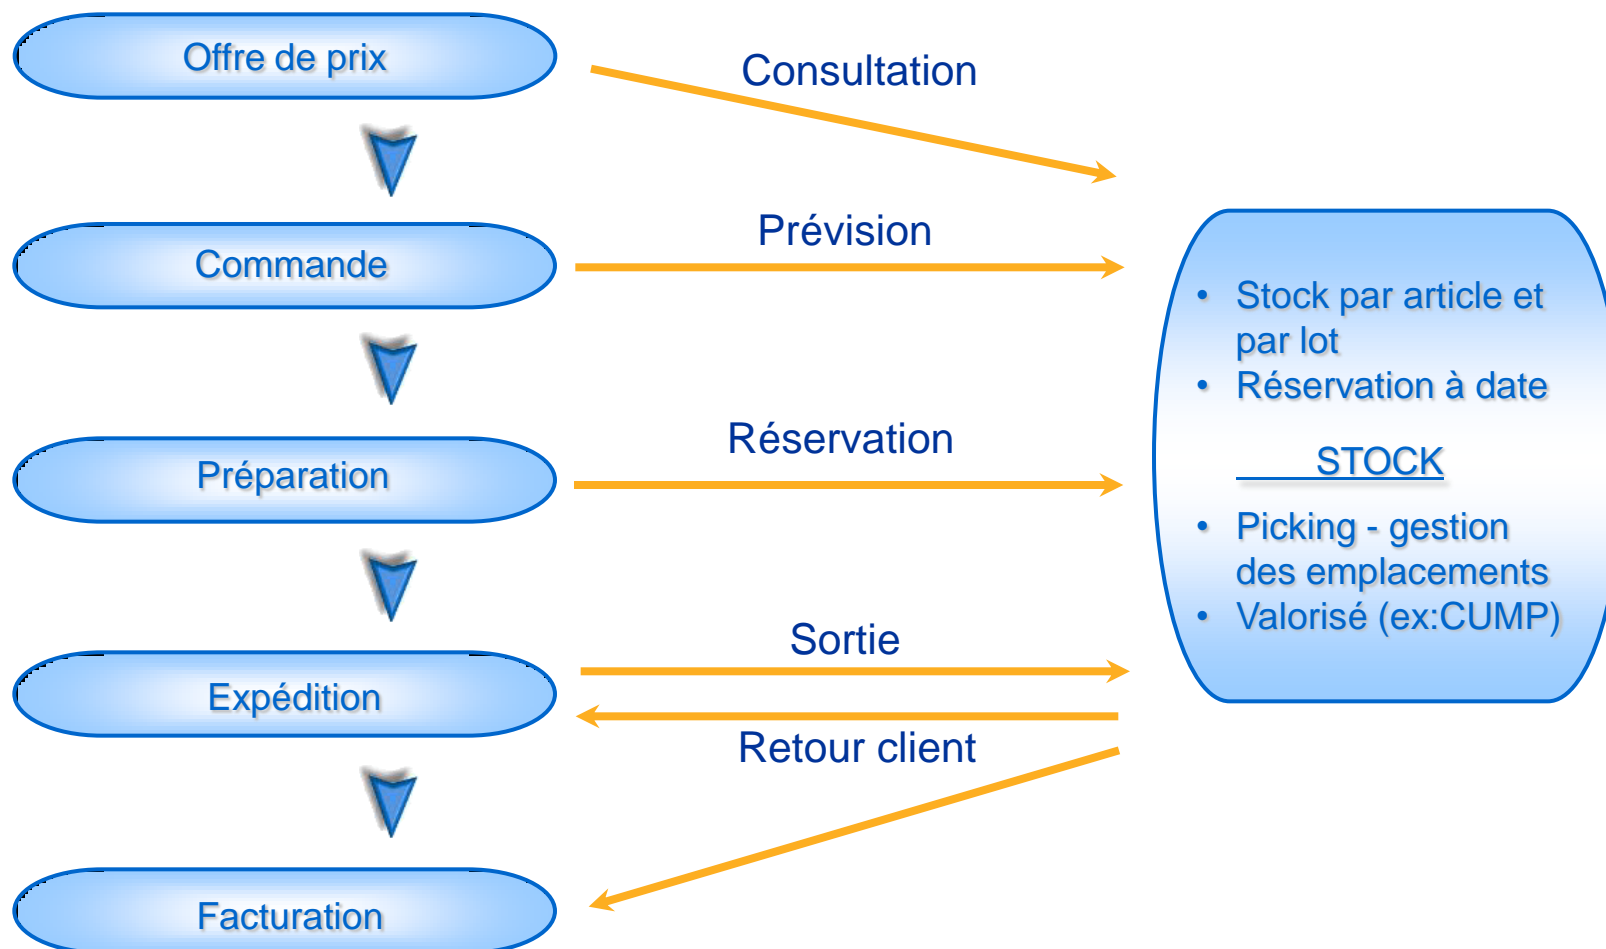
Offre de prix

Consultation

Commande

Prévision

Préparation

Réservation

Expédition

Sortie

Retour client

Facturation

- Stock par article et par lot
- Réservation à date

STOCK

- Picking - gestion des emplacements
- Valorisé (ex:CUMP)